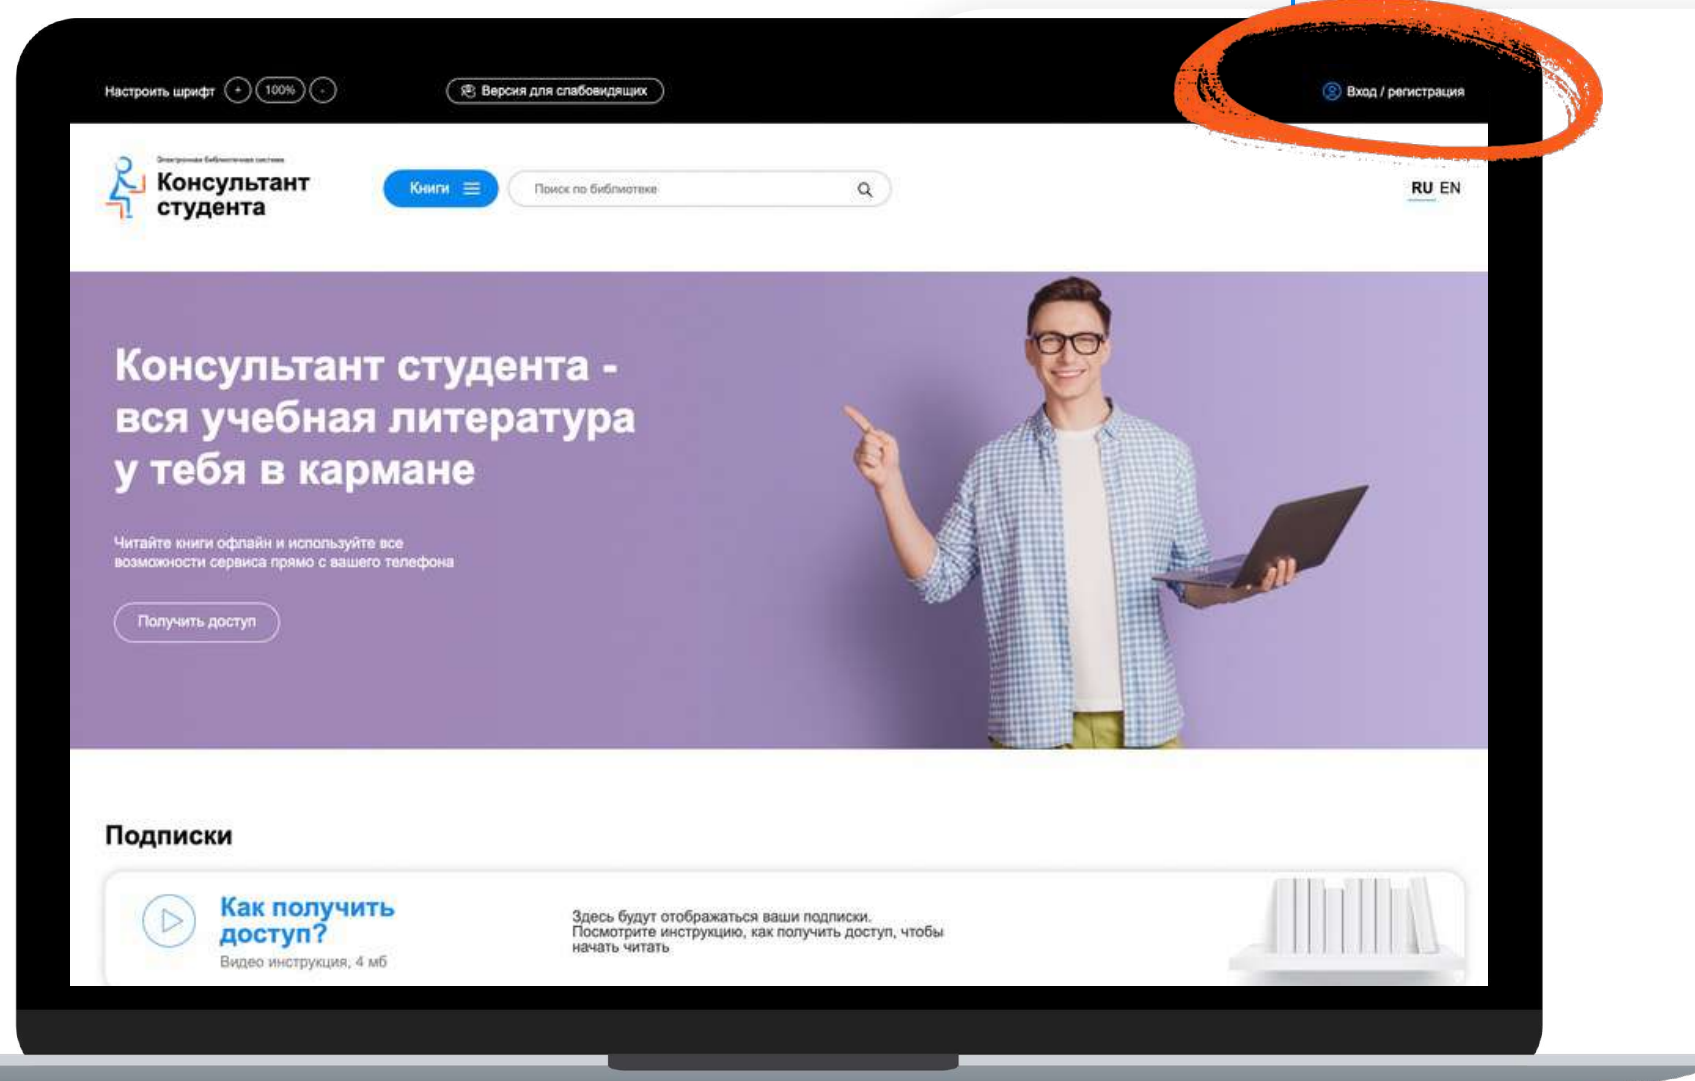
Настроить шрифт + 100% -

Версия для слабовидящих

Вход / регистрация

Электронная библиотечная система
Консультант студента

Книги

Поиск по библиотеке

RU EN

Консультант студента - вся учебная литература у тебя в кармане

Читайте книги офлайн и используйте все возможности сервиса прямо с вашего телефона

Получить доступ

Подписки

Как получить доступ?

Видео инструкция, 4 мб

Здесь будут отображаться ваши подписки. Посмотрите инструкцию, как получить доступ, чтобы начать читать